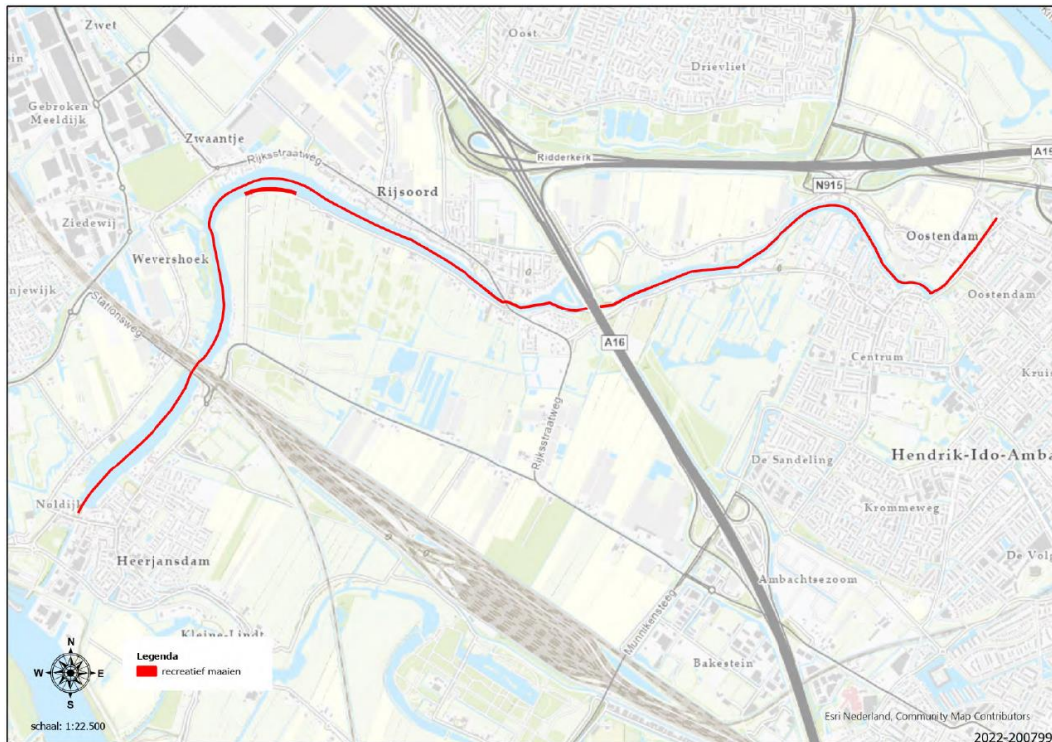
Zwet
Oost
Drievliet
Gebroken Meeldijk
Zwaantje
Ridderkerk
A15
Rijksstraatweg
Rijsoord
N915
Ziedewij
Oostendam
Wevershoek
Oostendam
njewijk
Stationsweg
A16
Centrum
Kruic
Rijksstraatweg
De Sandeling
Hendrik-Ido-Amba
Krommeweg
Noldijk
De Volp
Heerjansdam
Ambachtsezoom
Kleine-Lindt
Munnikensteeg
Legenda
recreatief maaien
N
W
E
S
Bakestein
schaal: 1:22.500
Esri Nederland, Community Map Contributors
2022-200799